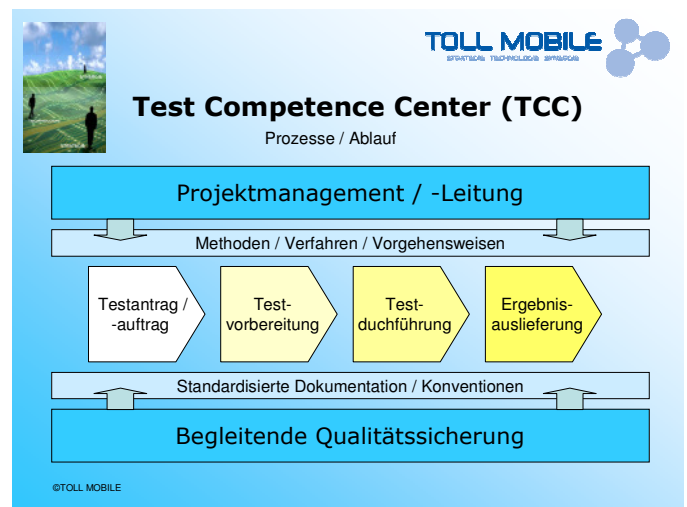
TOLL MOBILE
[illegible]

Test Competence Center (TCC)

Prozesse / Ablauf

Projektmanagement / -Leitung

Methoden / Verfahren / Vorgehensweisen

Testantrag / -auftrag

Test-vorbereitung

Test-duchführung

Ergebnis-auslieferung

Standardisierte Dokumentation / Konventionen

Begleitende Qualitätssicherung

©TOLL MOBILE